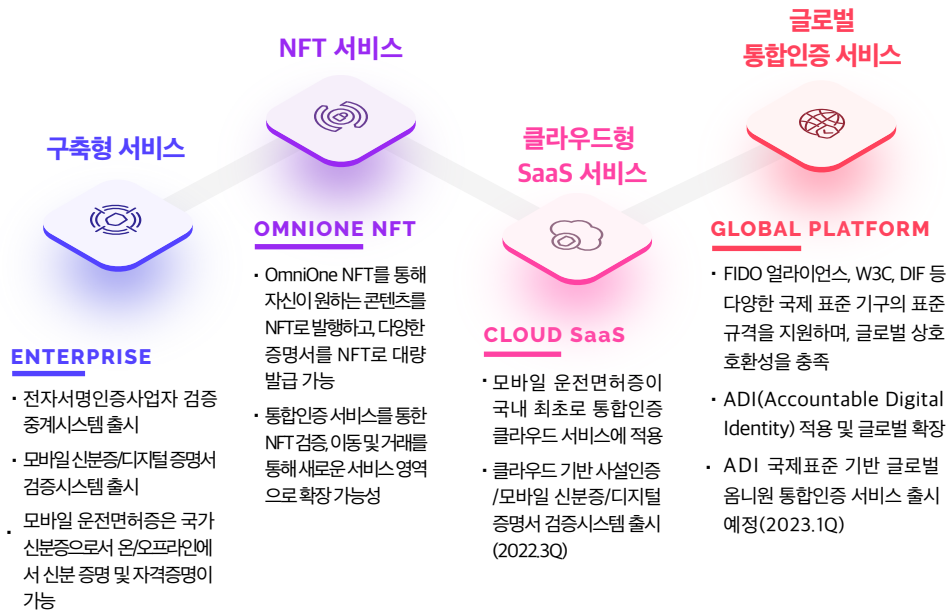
구축형 서비스

ENTERPRISE

· 전자서명인증사업자 검증 중계시스템 출시

· 모바일 신분증/디지털 증명서 검증시스템 출시

· 모바일 운전면허증은 국가 신분증으로서 온/오프라인에서 신분 증명 및 자격증명이 가능

NFT 서비스

OMNIONE NFT

· OmniOne NFT를 통해 자신이 원하는 콘텐츠를 NFT로 발행하고, 다양한 증명서를 NFT로 대량 발급 가능

· 통합인증 서비스를 통한 NFT 검증, 이동 및 거래를 통해 새로운 서비스 영역으로 확장 가능성

클라우드형 SaaS 서비스

CLOUD SaaS

· 모바일 운전면허증이 국내 최초로 통합인증 클라우드 서비스에 적용

· 클라우드 기반 사설인증/모바일 신분증/디지털 증명서 검증시스템 출시 (2022.3Q)

글로벌 통합인증 서비스

GLOBAL PLATFORM

· FIDO 얼라이언스, W3C, DIF 등 다양한 국제 표준 기구의 표준 규격을 지원하며, 글로벌 상호 호환성을 충족

· ADI(Accountable Digital Identity) 적용 및 글로벌 확장

· ADI 국제표준 기반 글로벌 옴니원 통합인증 서비스 출시 예정(2023.1Q)